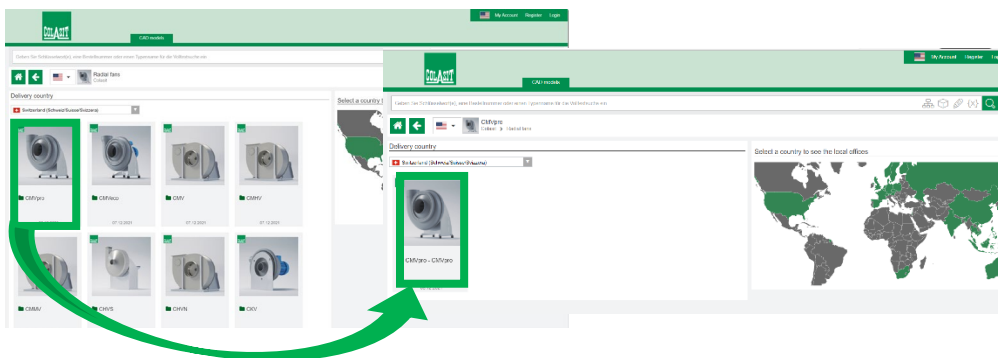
COLASIT

My Account Register Login

CAD models

Geben Sie Schlüsselwort(e), einen Bestellnummer oder einen Typennamen für die Volltextsuche ein

Radial fans
Colasit

Delivery country

Switzerland (Schweiz/Suisse/Svizzera)

Select a country t

CMVpro

CMVeco

CMV

CMHV

07.12.2021

07.12.2021

CMMV

CHVS

CHVN

CKV

COLASIT

My Account Register Lo

CAD models

Geben Sie Schlüsselwort(e), einen Bestellnummer oder einen Typennamen für die Volltextsuche ein

CMVpro
Colasit > Radial fans

Delivery country

Switzerland (Schweiz/Suisse/Svizzera)

Select a country to see the local offices

CMVpro - CMVpro